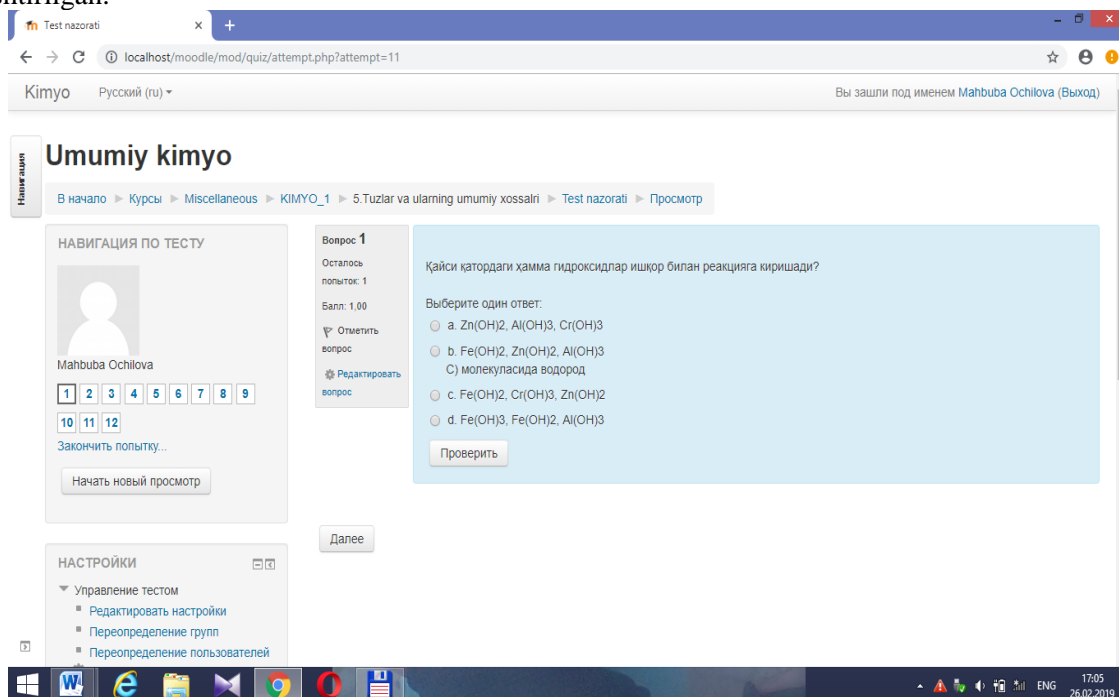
shtirilgan.

Test nazorati

localhost/moodle/mod/quiz/attempt.php?attempt=11

Kimyo Русский (ru)

Вы зашли под именем Mahbuba Ochilova (Выход)

Навигация

Umumiy kimyo

В начало ▶ Курсы ▶ Miscellaneous ▶ KIMYO_1 ▶ 5.Tuzlar va ularning umumiy xossalri ▶ Test nazorati ▶ Просмотр

НАВИГАЦИЯ ПО ТЕСТУ

Mahbuba Ochilova

1 2 3 4 5 6 7 8 9
10 11 12

Закончить попытку...

Начать новый просмотр

Вопрос 1
Осталось попыток: 1
Балл: 1,00
Отметить вопрос
Редактировать вопрос

Қайси қатордаги ҳамма гидроксидлар ишқор билан реакцияга киришади?

Выберите один ответ:
a. Zn(OH)2, Al(OH)3, Cr(OH)3
b. Fe(OH)2, Zn(OH)2, Al(OH)3
C) молекуласида водород
c. Fe(OH)2, Cr(OH)3, Zn(OH)2
d. Fe(OH)3, Fe(OH)2, Al(OH)3

Проверить

Далее

НАСТРОЙКИ

Управление тестом
Редактировать настройки
Переопределение групп
Переопределение пользователей

ENG 17:05 26.02.2019